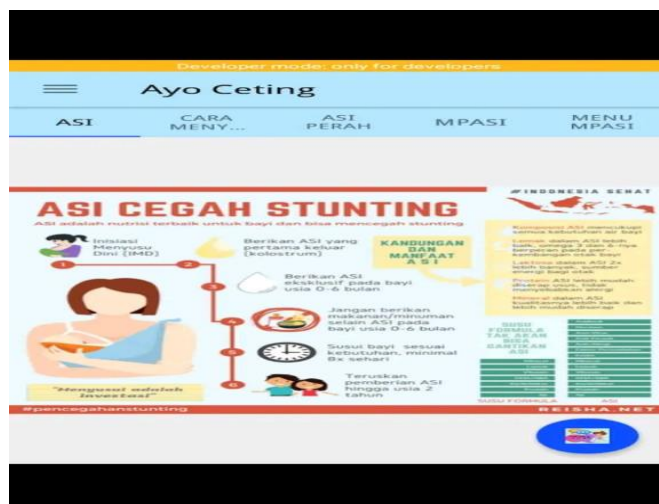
Developer mode: only for developers

Ayo Ceting

ASI | CARA MENY... | ASI PERAH | MPASI | MENU MPASI

#INDONESIA SEHAT

ASI CEGAH STUNTING

ASI adalah nutrisi terbaik untuk bayi dan bisa mencegah stunting

1 Inisiasi Menyusu Dini (IMD)

2 Berikan ASI yang pertama keluar (kolostrum)

3 Berikan ASI eksklusif pada bayi usia 0-6 bulan

4 Jangan berikan makanan/minuman selain ASI pada bayi usia 0-6 bulan

5 Susui bayi sesuai kebutuhan, minimal 8x sehari

6 Teruskan pemberian ASI hingga usia 2 tahun

"Menyusui adalah investasi"

KANDUNGAN DAN MANFAAT ASI

Komposisi ASI mencukupi semua kebutuhan air bayi

Lemak dalam ASI lebih baik, omega 3 dan 6 nya berperan pada perkembangan otak bayi

Laktosa dalam ASI 2x lebih banyak, sumber energi bagi otak

Protein ASI lebih mudah dicerna usus, tidak menyebabkan alergi

Mineral dalam ASI kualitasnya lebih baik dan lebih mudah diserap

SUSU FORMULA TAK AKAN BISA GANTIKAN ASI

SUSU FORMULA | ASI

#pencegahanstunting

REISHA.NET